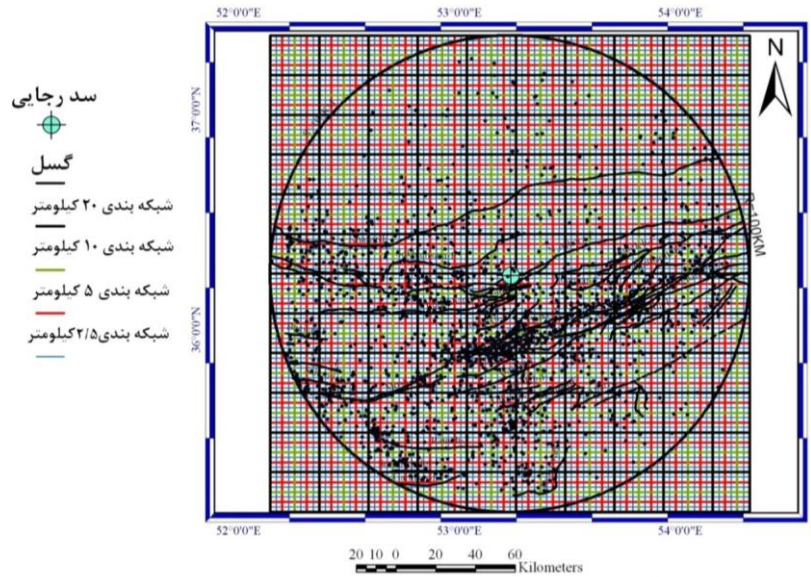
52°0'0"E
53°0'0"E
54°0'0"E

N

سد رجایی

گسل

شبکه بندی ۲۰ کیلومتر

شبکه بندی ۱۰ کیلومتر

شبکه بندی ۵ کیلومتر

شبکه بندی۲/۵کیلومتر

37°0'0"N
36°0'0"N

R=100KM

52°0'0"E
53°0'0"E
54°0'0"E

20 10 0 20 40 60
Kilometers